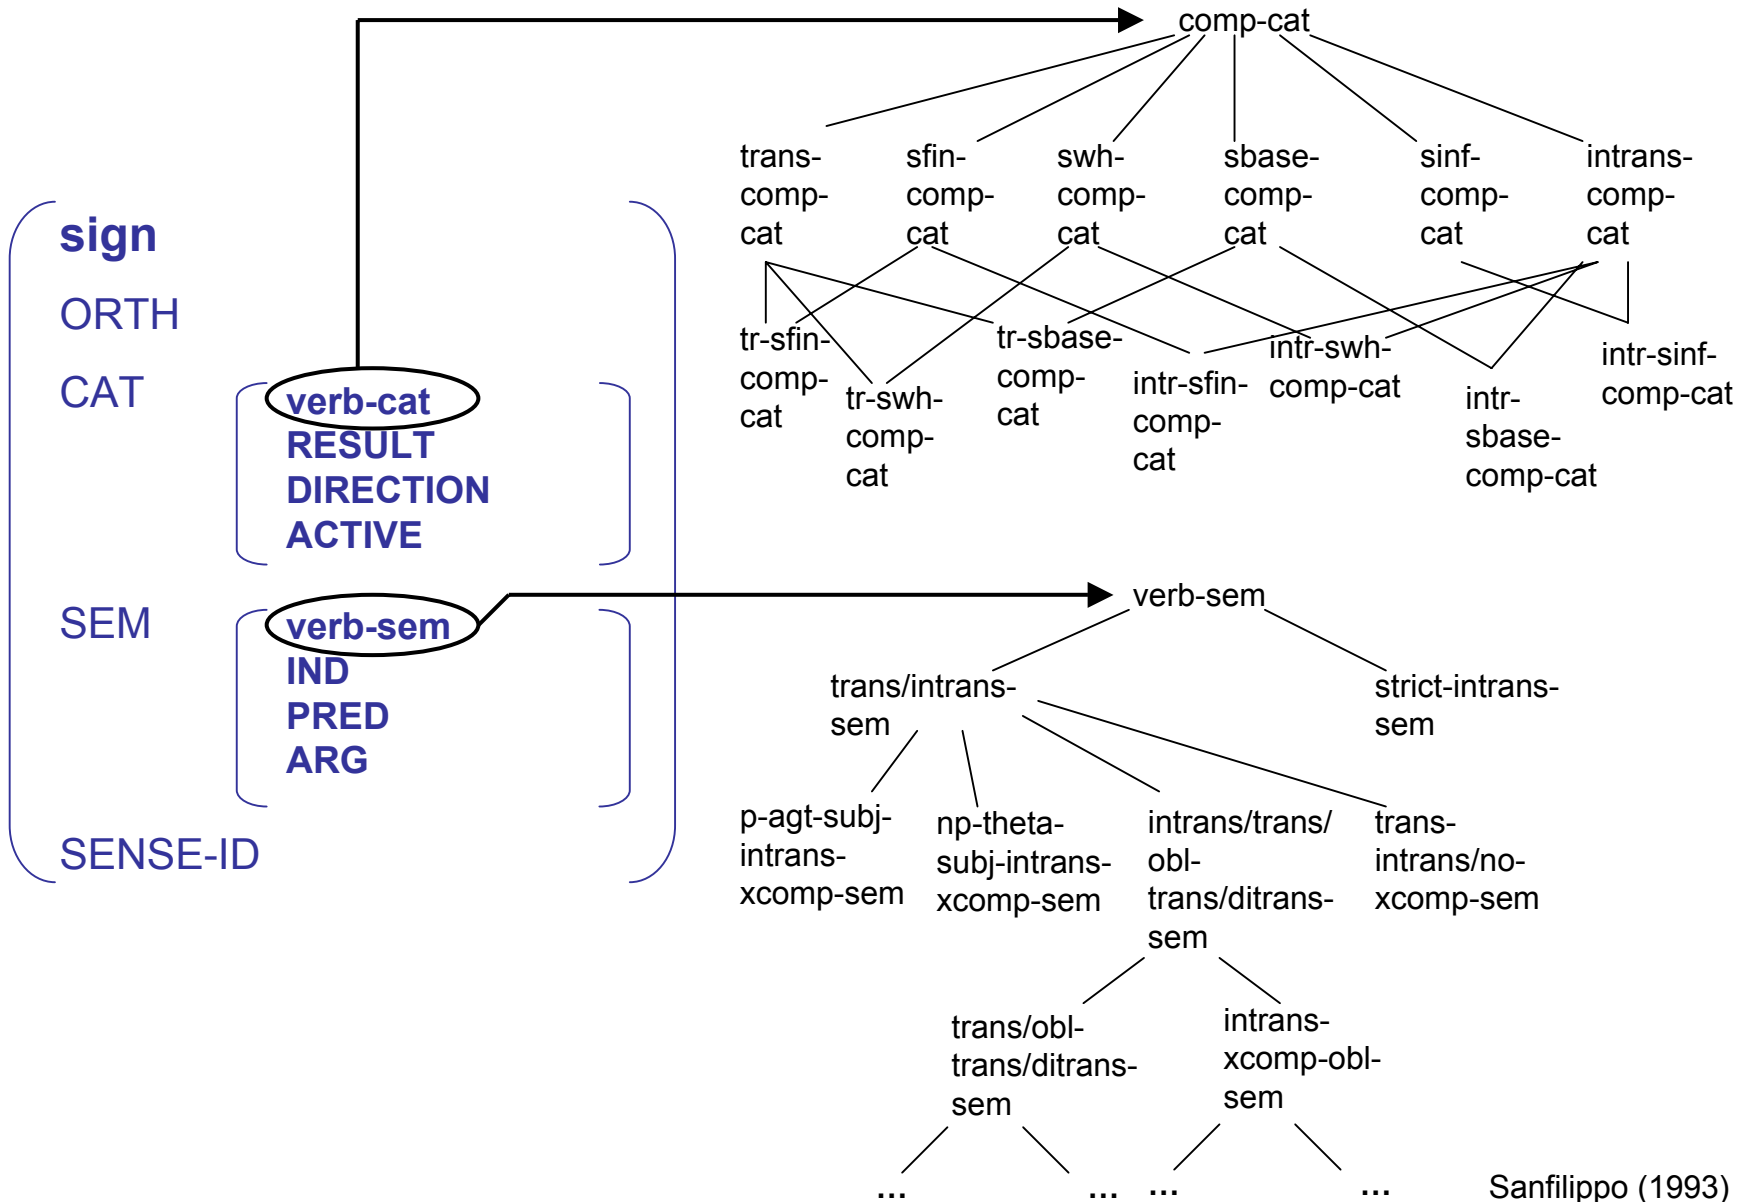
comp-cat

trans-comp-cat
sfin-comp-cat
swh-comp-cat
sbase-comp-cat
sinf-comp-cat
intrans-comp-cat

tr-sfin-comp-cat
tr-swh-comp-cat
tr-sbase-comp-cat
intr-sfin-comp-cat
intr-swh-comp-cat
intr-sbase-comp-cat
intr-sinf-comp-cat

sign
ORTH
CAT
verb-cat
RESULT
DIRECTION
ACTIVE
SEM
verb-sem
IND
PRED
ARG
SENSE-ID

verb-sem

trans/intrans-sem
strict-intrans-sem

p-agt-subj-intrans-xcomp-sem
np-theta-subj-intrans-xcomp-sem
intrans/trans/obl-trans/ditrans-sem
trans-intrans/no-xcomp-sem

trans/obl-trans/ditrans-sem
intrans-xcomp-obl-sem

... ... ... ...

Sanfilippo (1993)